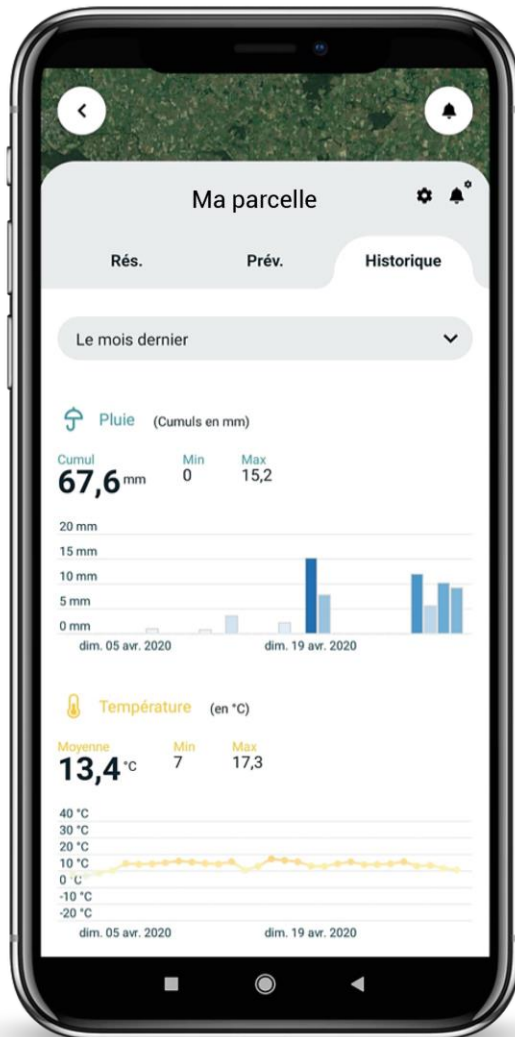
Ma parcelle

Rés.
Prév.
Historique

Le mois dernier

Pluie (Cumuls en mm)

Cumul
67,6 mm
Min
0
Max
15,2

20 mm
15 mm
10 mm
5 mm
0 mm
dim. 05 avr. 2020
dim. 19 avr. 2020

Température (en °C)

Moyenne
13,4 °C
Min
7
Max
17,3

40 °C
30 °C
20 °C
10 °C
0 °C
-10 °C
-20 °C
dim. 05 avr. 2020
dim. 19 avr. 2020